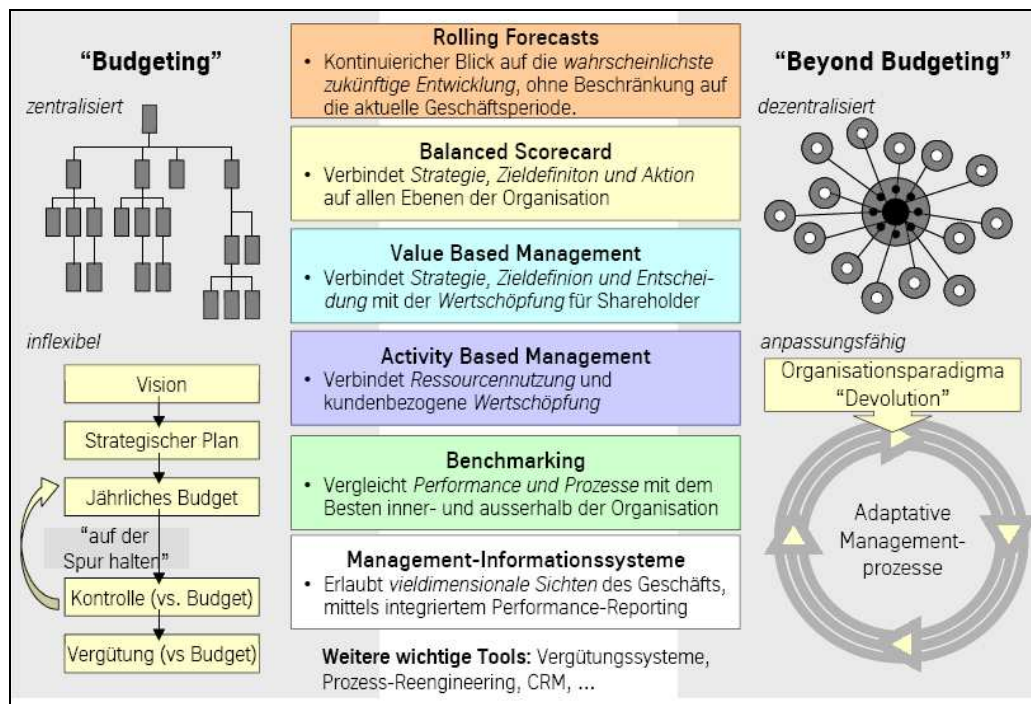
"Budgeting"

zentralisiert

inflexibel

Vision

Strategischer Plan

Jährliches Budget

"auf der Spur halten"

Kontrolle (vs. Budget)

Vergütung (vs Budget)

Rolling Forecasts
• Kontinuiericher Blick auf die wahrscheinlichste zukünftige Entwicklung, ohne Beschränkung auf die aktuelle Geschäftsperiode.

Balanced Scorecard
• Verbindet Strategie, Zieldefiniton und Aktion auf allen Ebenen der Organisation

Value Based Management
• Verbindet Strategie, Zieldefinion und Entscheidung mit der Wertschöpfung für Shareholder

Activity Based Management
• Verbindet Ressourcennutzung und kundenbezogene Wertschöpfung

Benchmarking
• Vergleicht Performance und Prozesse mit dem Besten inner- und ausserhalb der Organisation

Management-Informationssysteme
• Erlaubt vieldimensionale Sichten des Geschäfts, mittels integriertem Performance-Reporting

Weitere wichtige Tools: Vergütungssysteme, Prozess-Reengineering, CRM, ...

"Beyond Budgeting"

dezentralisiert

anpassungsfähig

Organisationsparadigma "Devolution"

Adaptative Management-prozesse